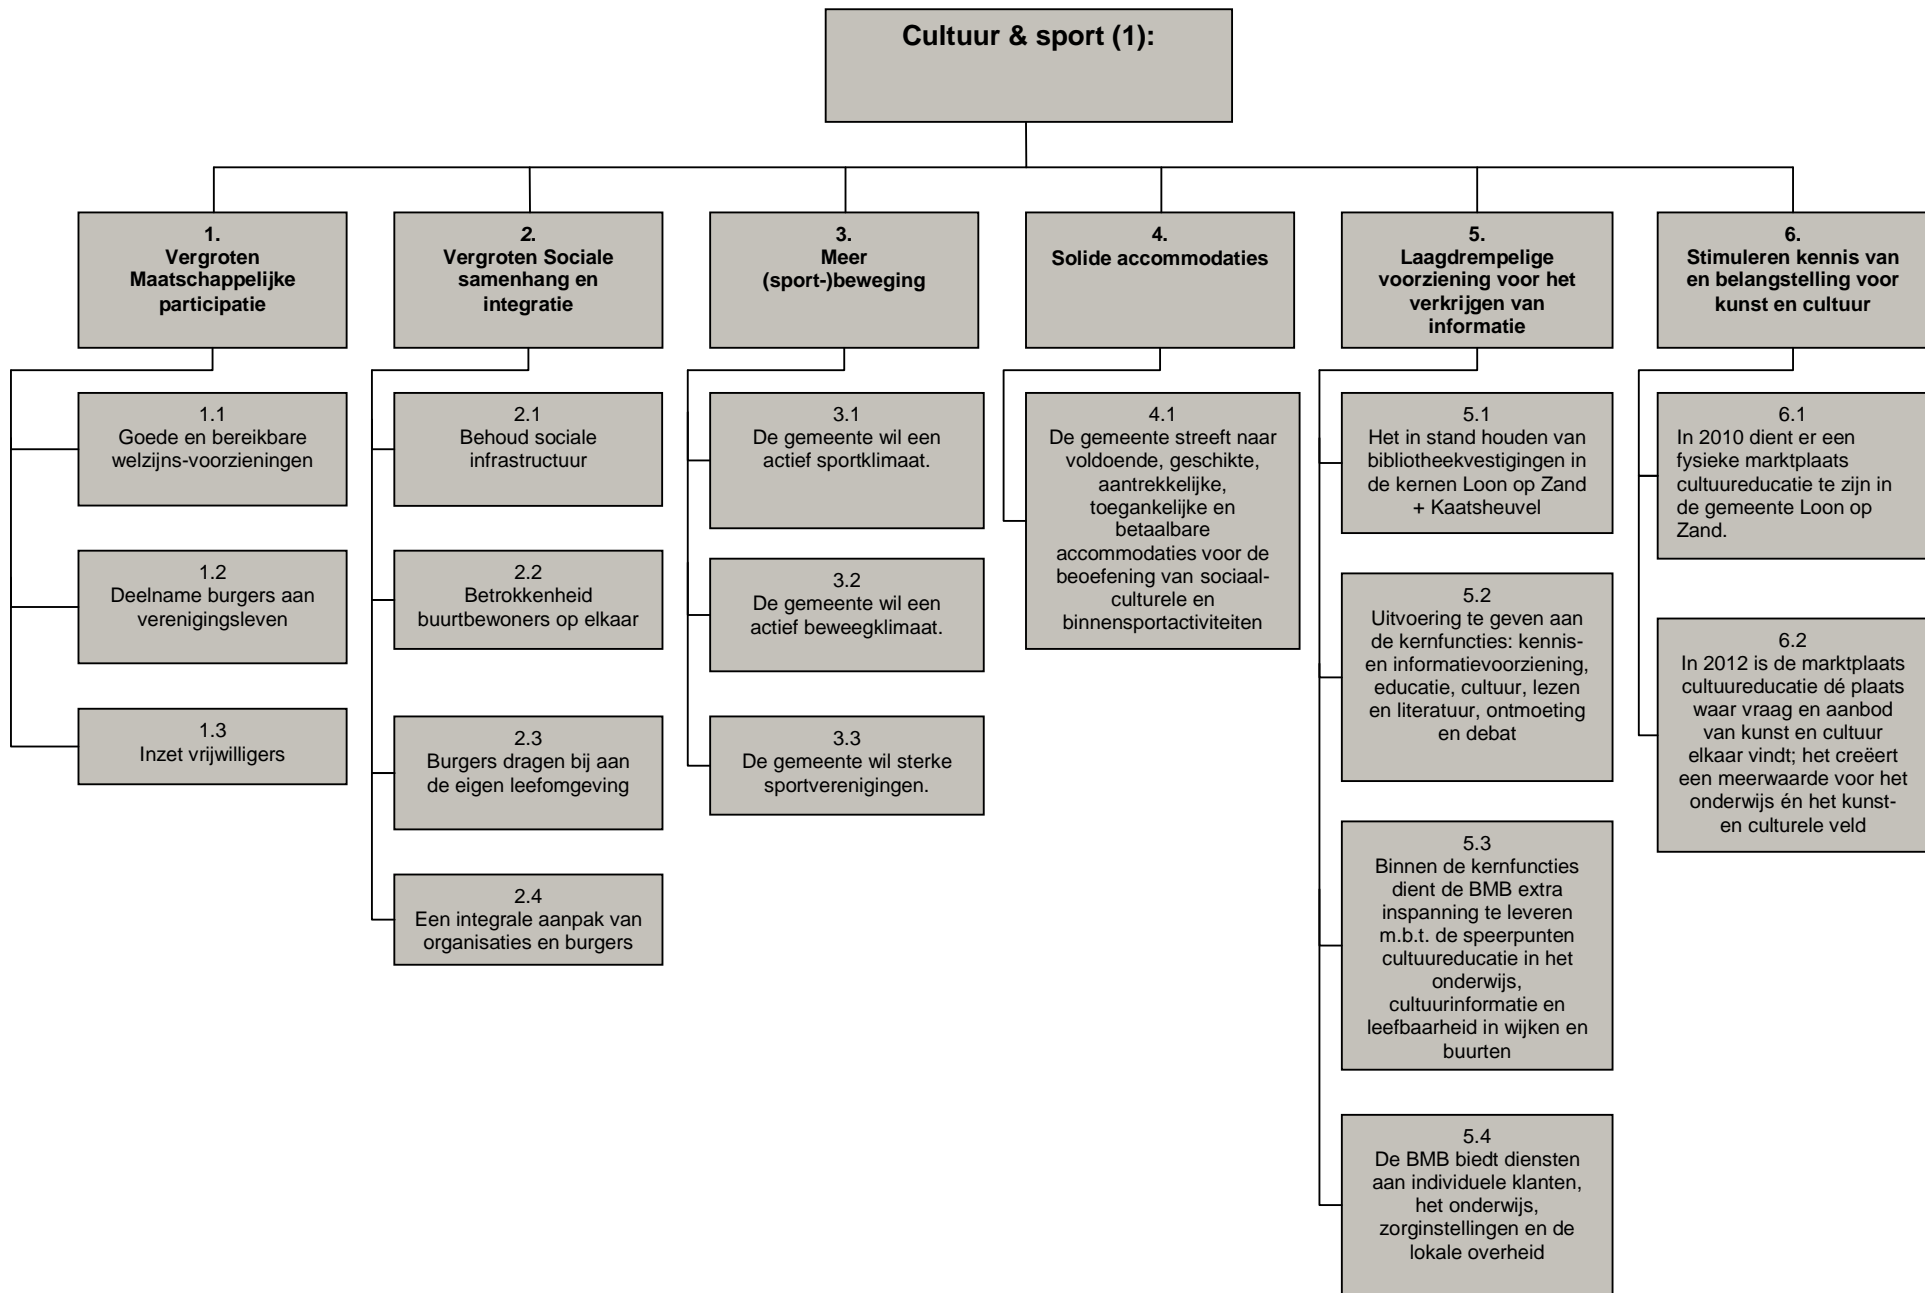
Cultuur & sport (1):

1.
Vergroten Maatschappelijke participatie

1.1
Goede en bereikbare welzijns-voorzieningen

1.2
Deelname burgers aan verenigingsleven

1.3
Inzet vrijwilligers

2.
Vergroten Sociale samenhang en integratie

2.1
Behoud sociale infrastructuur

2.2
Betrokkenheid buurtbewoners op elkaar

2.3
Burgers dragen bij aan de eigen leefomgeving

2.4
Een integrale aanpak van organisaties en burgers

3.
Meer (sport-)beweging

3.1
De gemeente wil een actief sportklimaat.

3.2
De gemeente wil een actief beweegklimaat.

3.3
De gemeente wil sterke sportverenigingen.

4.
Solide accommodaties

4.1
De gemeente streeft naar voldoende, geschikte, aantrekkelijke, toegankelijke en betaalbare accommodaties voor de beoefening van sociaal-culturele en binnensportactiviteiten

5.
Laagdrempelige voorziening voor het verkrijgen van informatie

5.1
Het in stand houden van bibliotheekvestigingen in de kernen Loon op Zand + Kaatsheuvel

5.2
Uitvoering te geven aan de kernfuncties: kennis- en informatievoorziening, educatie, cultuur, lezen en literatuur, ontmoeting en debat

5.3
Binnen de kernfuncties dient de BMB extra inspanning te leveren m.b.t. de speerpunten cultuureducatie in het onderwijs, cultuurinformatie en leefbaarheid in wijken en buurten

5.4
De BMB biedt diensten aan individuele klanten, het onderwijs, zorginstellingen en de lokale overheid

6.
Stimuleren kennis van en belangstelling voor kunst en cultuur

6.1
In 2010 dient er een fysieke marktplaats cultuureducatie te zijn in de gemeente Loon op Zand.

6.2
In 2012 is de marktplaats cultuureducatie dé plaats waar vraag en aanbod van kunst en cultuur elkaar vindt; het creëert een meerwaarde voor het onderwijs én het kunst- en culturele veld